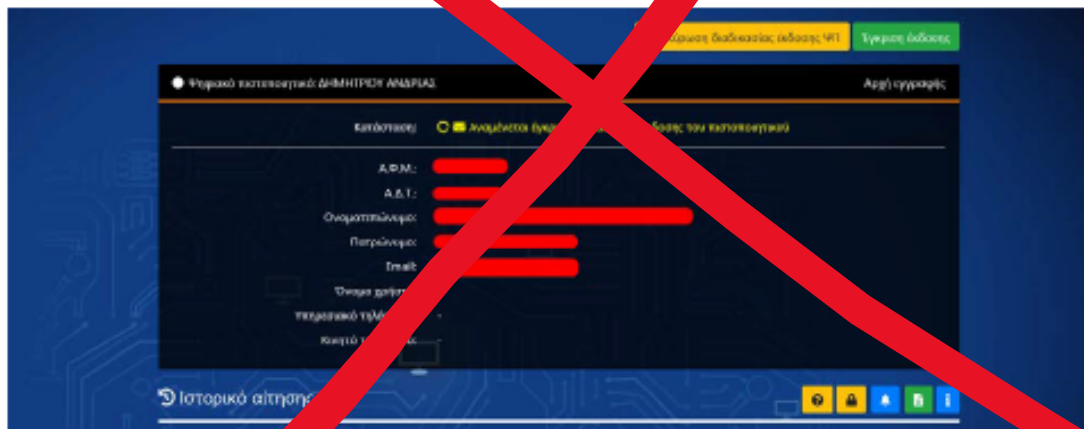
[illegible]ώρωση διαδικασίας έκδοσης ΨΠ Έγκριση έκδοσης

Ψηφιακό πιστοποιητικό: ΔΗΜΗΤΡΙΟΥ ΑΝΔΡΙΑΣ

Αρχή εγγραφής

Κατάσταση: Αναμένεται έγκ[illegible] έκδοσης του πιστοποιητικού

Α.Φ.Μ.:

Α.Δ.Τ.:

Ονοματεπώνυμο:

Πατρώνυμο:

Email:

Όνομα χρήσ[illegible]

Υπηρεσιακό τηλέ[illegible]

Κινητό τ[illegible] -

Ιστορικό αίτηση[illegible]